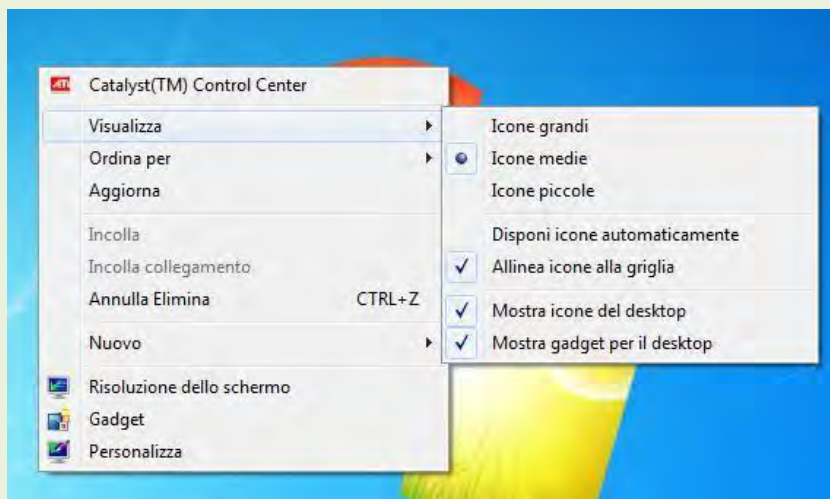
ATI Catalyst(TM) Control Center
Visualizza
Ordina per
Aggiorna
Incolla
Incolla collegamento
Annulla Elimina CTRL+Z
Nuovo
Risoluzione dello schermo
Gadget
Personalizza

Icone grandi
Icone medie
Icone piccole
Disponi icone automaticamente
Allinea icone alla griglia
Mostra icone del desktop
Mostra gadget per il desktop